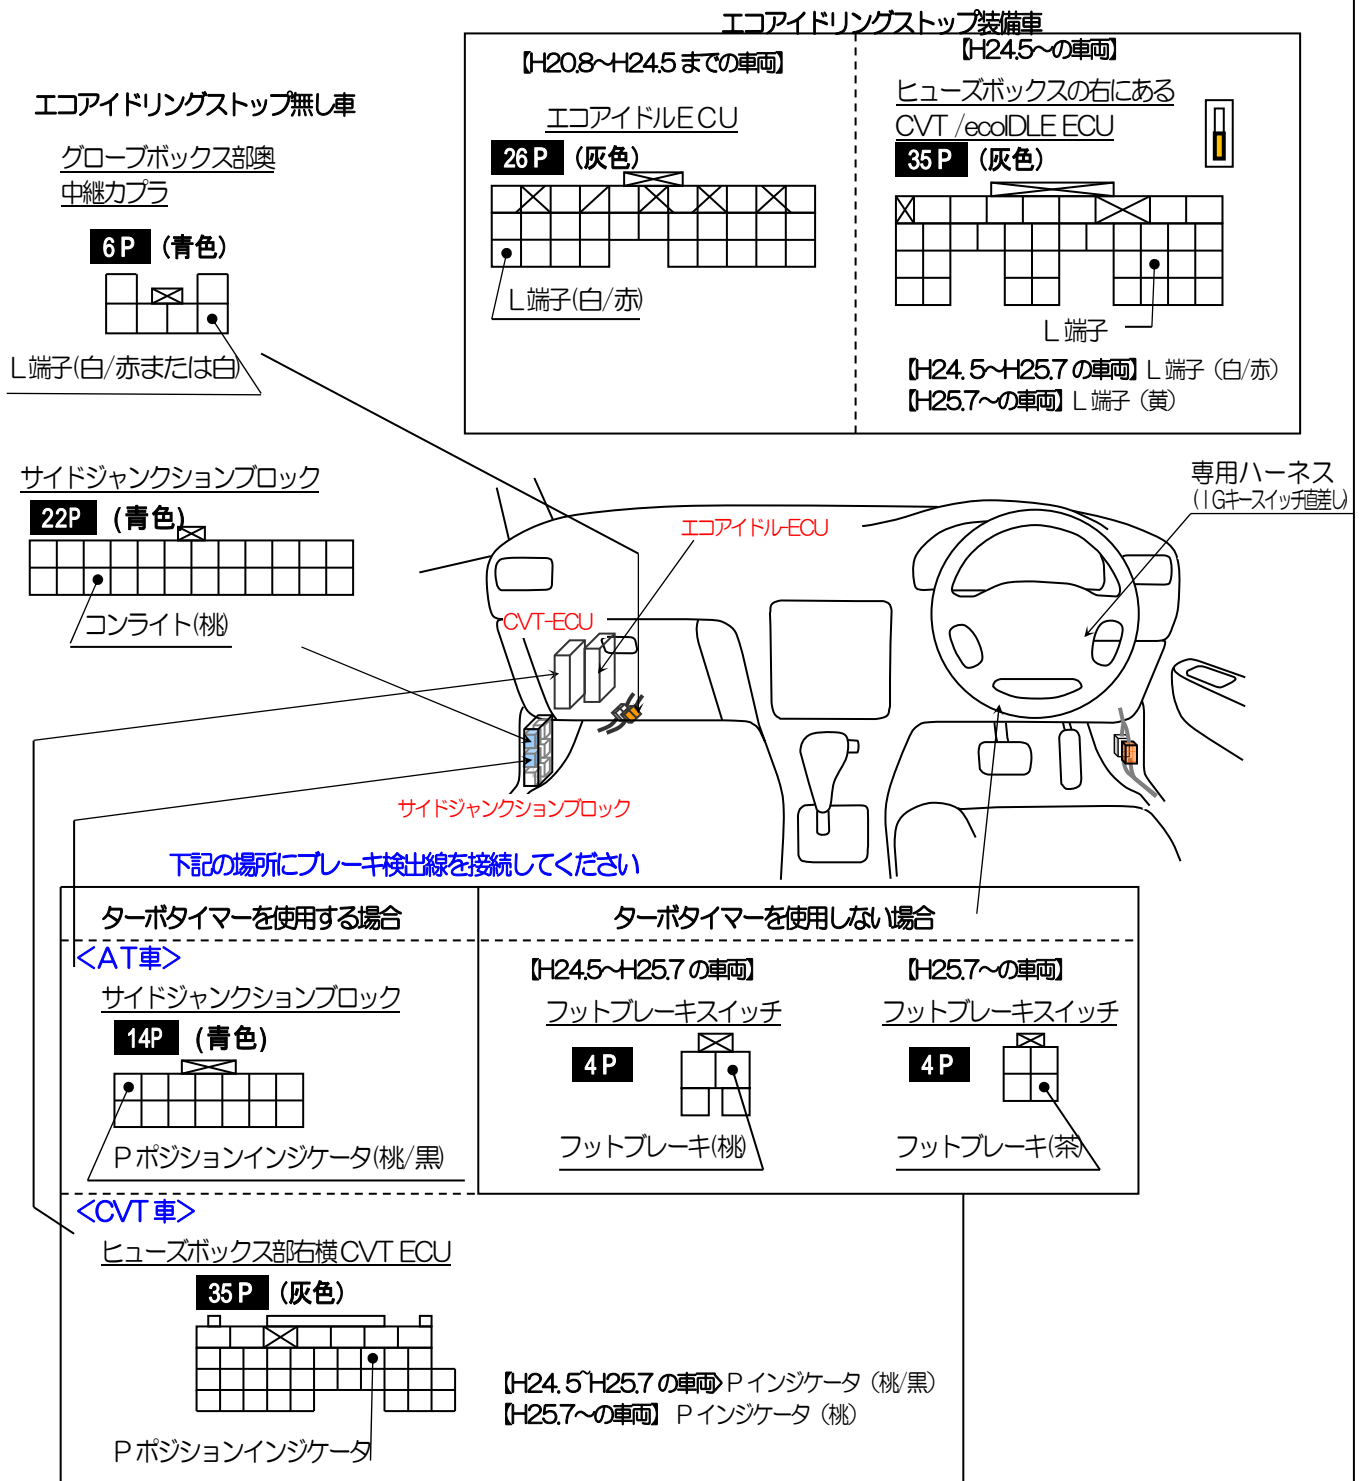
エコアイドリングストップ装備車

【H20.8~H24.5までの車両】

エコアイドルECU

26P （灰色）

L端子(白/赤)

【H24.5~の車両】

ヒューズボックスの右にある
CVT /ecoIDLE ECU

35P （灰色）

L端子

【H24. 5~H25.7 の車両】L端子（白/赤）
【H25.7~の車両】L端子（黄）

エコアイドリングストップ無し車

グローブボックス部奥
中継カプラ

6P （青色）

L端子(白/赤または白)

サイドジャンクションブロック

22P （青色）

コンライト(桃)

専用ハーネス
（IGキースイッチ直差し）

エコアイドル-ECU

CVT-ECU

サイドジャンクションブロック

下記の場所にブレーキ検出線を接続してください

ターボタイマーを使用する場合

<AT車>

サイドジャンクションブロック

14P （青色）

Pポジションインジケータ(桃/黒)

ターボタイマーを使用しない場合

【H24.5~H25.7 の車両】

フットブレーキスイッチ

4P

フットブレーキ(桃)

【H25.7~の車両】

フットブレーキスイッチ

4P

フットブレーキ(茶)

<CVT車>

ヒューズボックス部右横CVT ECU

35P （灰色）

Pポジションインジケータ

【H24. 5~H25.7 の車両】Pインジケータ（桃/黒）
【H25.7~の車両】 Pインジケータ（桃）